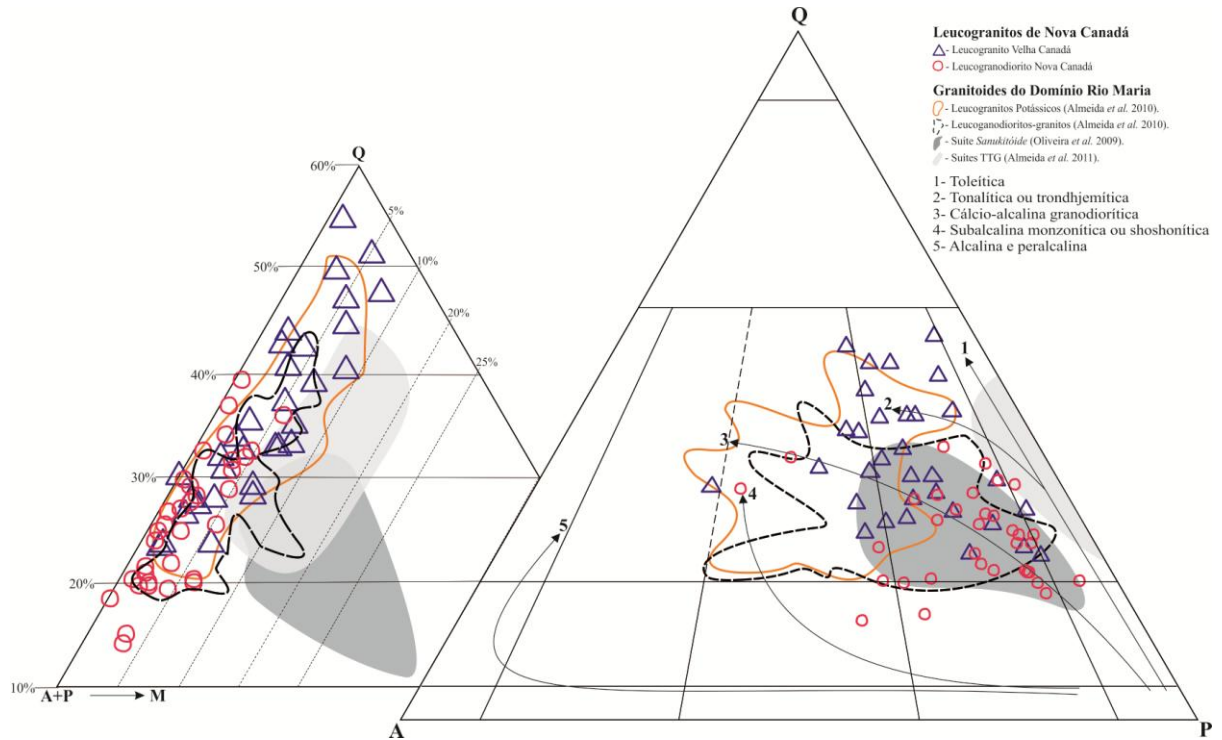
Leucogranitos de Nova Canadá
- Leucogranito Velha Canadá
- Leucogranodiorito Nova Canadá

Granitoides do Domínio Rio Maria
- Leucogranitos Potássicos (Almeida et al. 2010).
- Leucoganodioritos-granitos (Almeida et al. 2010).
- Suíte Sanukitóide (Oliveira et al. 2009).
- Suítes TTG (Almeida et al. 2011).

1- Toleítica
2- Tonalítica ou trondhjemítica
3- Cálcio-alcalina granodiorítica
4- Subalcalina monzonítica ou shoshonítica
5- Alcalina e peralcalina

Q
60%
5%
50%
10%
20%
40%
25%
30%
20%
10%
A+P
M

Q
1
2
3
4
5
A
P